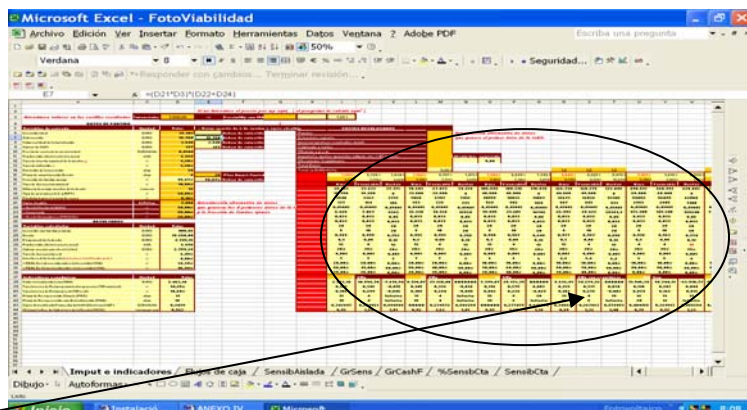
Microsoft Excel - FotoViabilidad

Archivo Edición Ver Insertar Formato Herramientas Datos Ventana ? Adobe PDF

Escriba una pregunta

50%

Verdana 8

Seguridad...

Responder con cambios... Terminar revisión...

E7 =(D21*D3)*(D22+D24)

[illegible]

Imput e indicadores / Flujo de caja / SensibAislada / GrSens / GrCashF / %SensbCta / SensibCta /

Dibujo · Autoformas ·

Listo

Inicio Instalació ANEXO IV Microsoft 8:08